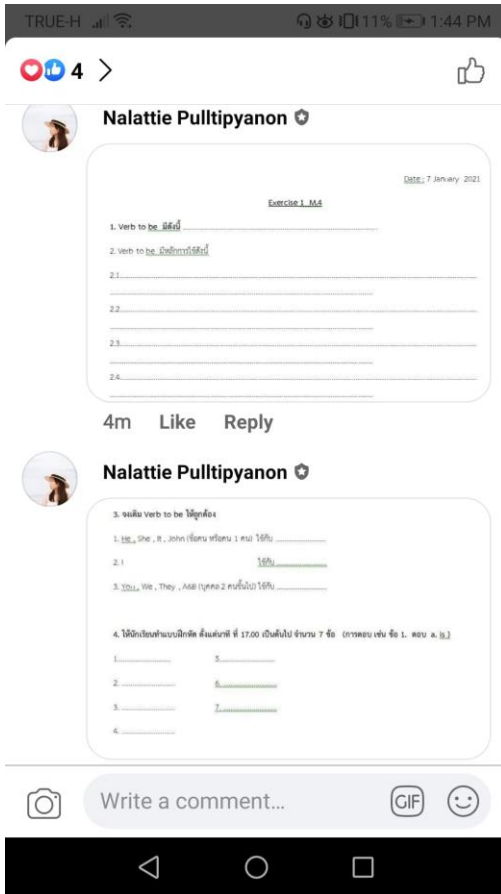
TRUE-H 11% 1:44 PM

4

Nalattie Pulltipyanon

Date : 7 January 2021

Exercise 1 M.4

1. Verb to be มีดังนี้ ........................

2. Verb to be มีหลักการใช้ดังนี้

2.1 ........................

2.2 ........................

2.3 ........................

2.4 ........................

4m Like Reply

Nalattie Pulltipyanon

3. จงเติม Verb to be ให้ถูกต้อง

1. He , She , It , John (ชื่อคน หรือคน 1 คน) ใช้กับ ........................

2. I ใช้กับ ........................

3. You , We , They , A&B (บุคคล 2 คนขึ้นไป) ใช้กับ ........................

4. ให้นักเรียนทำแบบฝึกหัด ตั้งแต่หน้าที่ 17.00 เป็นต้นไป จำนวน 7 ข้อ (การตอบ เช่น ข้อ 1. ตอบ a. is )

1. ........................ 5. ........................

2. ........................ 6. ........................

3. ........................ 7. ........................

4. ........................

Write a comment...

GIF